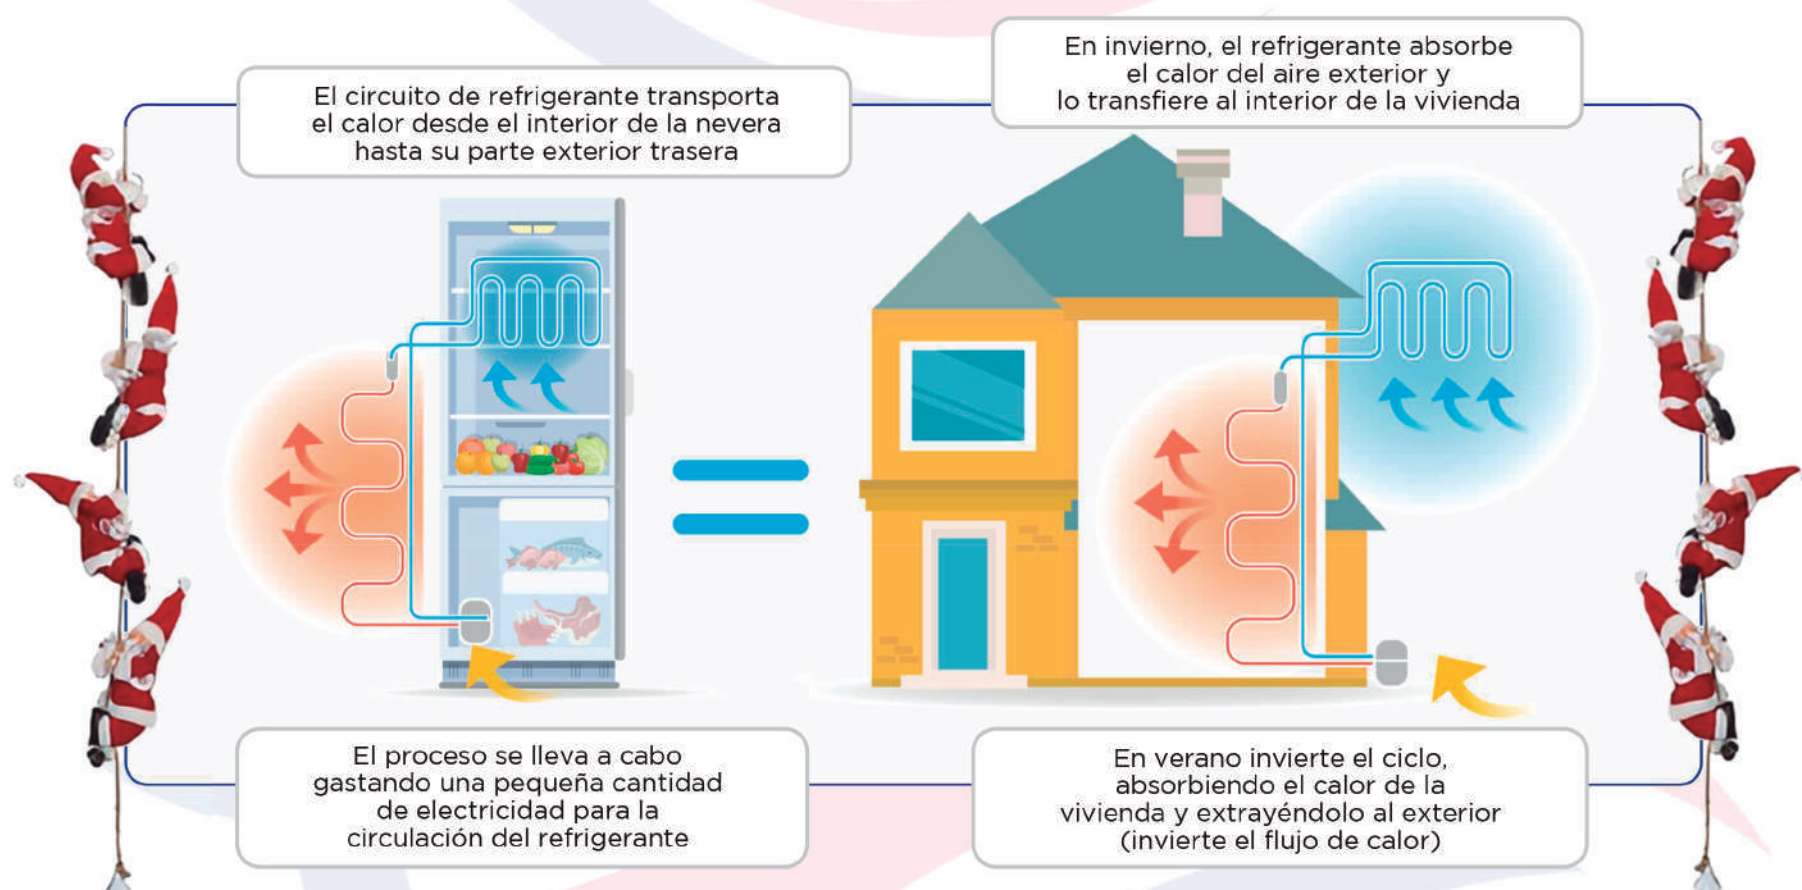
El circuito de refrigerante transporta el calor desde el interior de la nevera hasta su parte exterior trasera

En invierno, el refrigerante absorbe el calor del aire exterior y lo transfiere al interior de la vivienda

El proceso se lleva a cabo gastando una pequeña cantidad de electricidad para la circulación del refrigerante

En verano invierte el ciclo, absorbiendo el calor de la vivienda y extrayéndolo al exterior (invierte el flujo de calor)